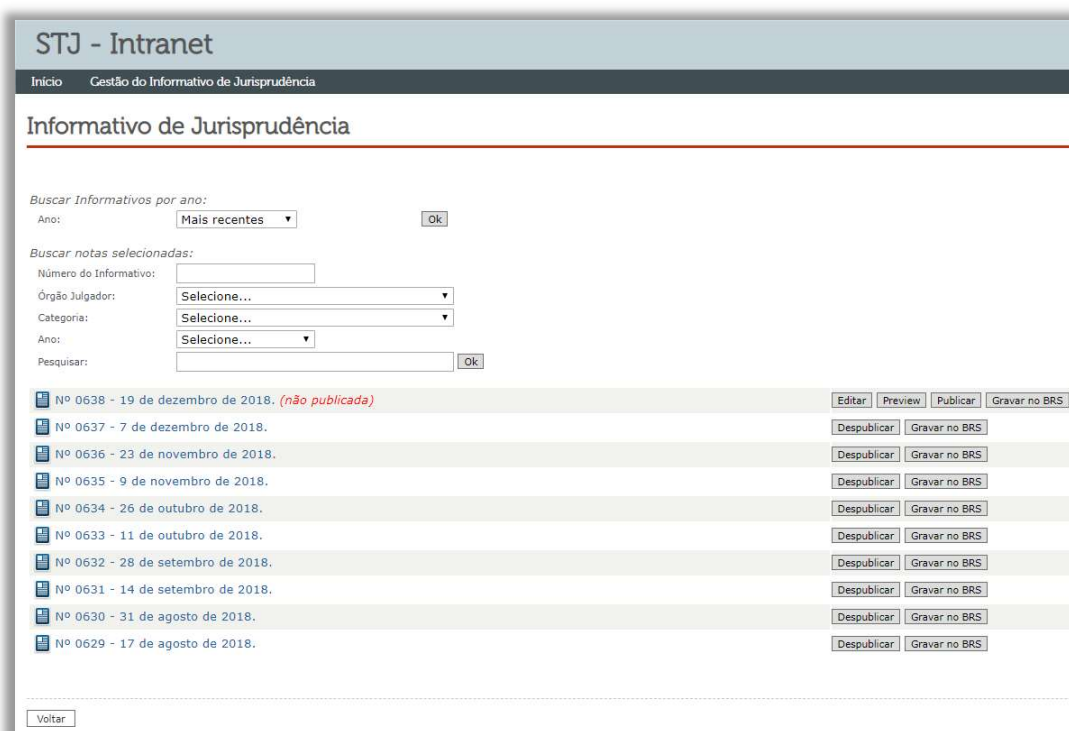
STJ - Intranet

Início Gestão do Informativo de Jurisprudência

Informativo de Jurisprudência

Buscar Informativos por ano:
Ano: Mais recentes Ok

Buscar notas selecionadas:
Número do Informativo:
Órgão Julgador: Selecione...
Categoria: Selecione...
Ano: Selecione...
Pesquisar: Ok

Nº 0638 - 19 de dezembro de 2018. (não publicada) Editar Preview Publicar Gravar no BRS
Nº 0637 - 7 de dezembro de 2018. Despublicar Gravar no BRS
Nº 0636 - 23 de novembro de 2018. Despublicar Gravar no BRS
Nº 0635 - 9 de novembro de 2018. Despublicar Gravar no BRS
Nº 0634 - 26 de outubro de 2018. Despublicar Gravar no BRS
Nº 0633 - 11 de outubro de 2018. Despublicar Gravar no BRS
Nº 0632 - 28 de setembro de 2018. Despublicar Gravar no BRS
Nº 0631 - 14 de setembro de 2018. Despublicar Gravar no BRS
Nº 0630 - 31 de agosto de 2018. Despublicar Gravar no BRS
Nº 0629 - 17 de agosto de 2018. Despublicar Gravar no BRS

Voltar